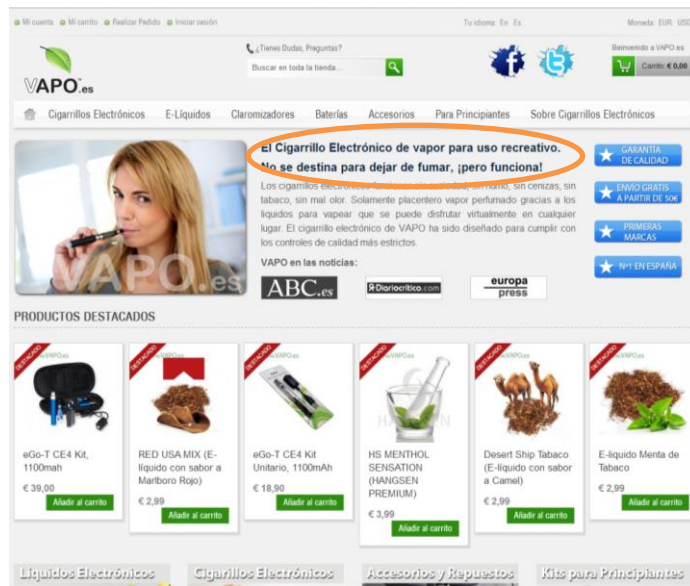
Mi cuenta Mi carrito Realizar Pedido Iniciar sesión

Tu idioma: En Es

Moneda: EUR USD

VAPO.es

¿Tienes Dudas, Preguntas?

Buscar en toda la tienda...

Bienvenido a VAPO.es

Carrito: € 0,00

Cigarrillos Electrónicos E-Líquidos Claromizadores Baterías Accesorios Para Principiantes Sobre Cigarrillos Electrónicos

El Cigarrillo Electrónico de vapor para uso recreativo. No se destina para dejar de fumar, ¡pero funciona!

Los cigarrillos electrónicos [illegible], sin humo, sin cenizas, sin tabaco, sin mal olor. Solamente placentero vapor perfumado gracias a los liquidos para vapear que se puede disfrutar virtualmente en cualquier lugar. El cigarrillo electrónico de VAPO ha sido diseñado para cumplir con los controles de calidad más estrictos.

VAPO en las noticias:

ABC.es

Diariocritico.com

europa press

GARANTÍA DE CALIDAD

ENVÍO GRATIS A PARTIR DE 50€

PRIMERAS MARCAS

Nº1 EN ESPAÑA

PRODUCTOS DESTACADOS

DESTACADO

eGo-T CE4 Kit, 1100mah

€ 39,00

Añadir al carrito

DESTACADO

RED USA MIX (E-líquido con sabor a Marlboro Rojo)

€ 2,99

Añadir al carrito

DESTACADO

eGo-T CE4 Kit Unitario, 1100mAh

€ 18,90

Añadir al carrito

DESTACADO

HS MENTHOL SENSATION (HANGSEN PREMIUM)

€ 3,99

Añadir al carrito

DESTACADO

Desert Ship Tabaco (E-líquido con sabor a Camel)

€ 2,99

Añadir al carrito

DESTACADO

E-liquido Menta de Tabaco

€ 2,99

Añadir al carrito

Líquidos Electrónicos

Cigarrillos Electrónicos

Accesorios y Repuestos

Kits para Principiantes